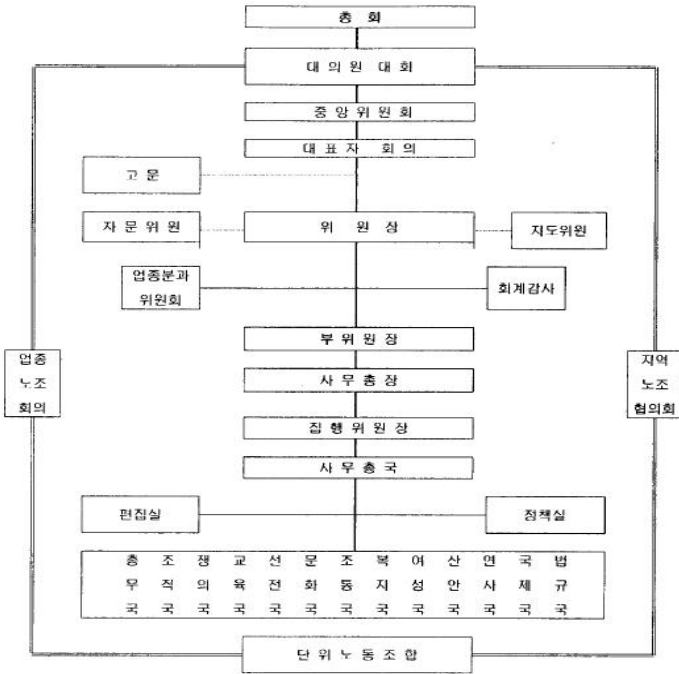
총 회

대 의 원 대 회

중 앙 위 원 회

대 표 자 회 의

고 문

자 문 위 원

위 원 장

지도위원

업종분과 위원회

회계감사

부 위 원 장

사 무 총 장

집 행 위 원 장

사 무 총 국

업종 노조 회의

지역 노조 협의회

편집실

정책실

| 총 | 조 | 쟁 | 교 | 선 | 문 | 조 | 복 | 여 | 산 | 연 | 국 | 법 |
|---|---|---|---|---|---|---|---|---|---|---|---|---|
| 무 | 직 | 의 | 육 | 전 | 화 | 동 | 지 | 성 | 안 | 사 | 제 | 규 |
| 국 | 국 | 국 | 국 | 국 | 국 | 국 | 국 | 국 | 국 | 국 | 국 | 국 |

단 위 노 동 조 합